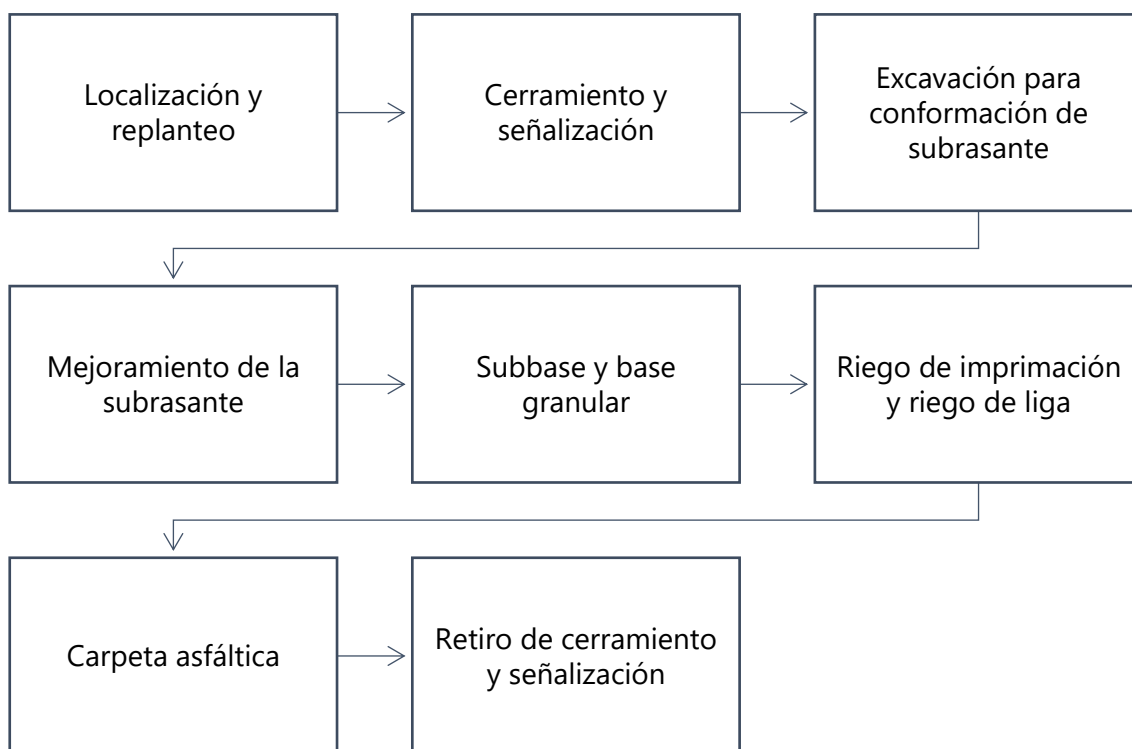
Localización y replanteo

Cerramiento y señalización

Excavación para conformación de subrasante

Mejoramiento de la subrasante

Subbase y base granular

Riego de imprimación y riego de liga

Carpeta asfáltica

Retiro de cerramiento y señalización